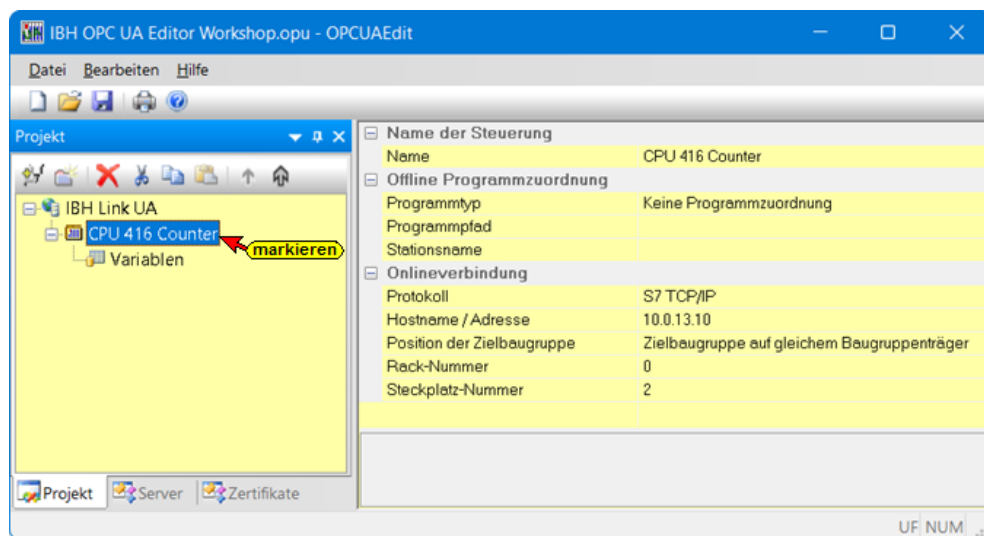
IBH OPC UA Editor Workshop.opu - OPCUAEdit

Datei Bearbeiten Hilfe

Projekt

IBH Link UA
CPU 416 Counter
Variablen

markieren

| Name der Steuerung | |
|---|---|
| Name | CPU 416 Counter |
| **Offline Programmzuordnung** | |
| Programmtyp | Keine Programmzuordnung |
| Programmpfad | |
| Stationsname | |
| **Onlineverbindung** | |
| Protokoll | S7 TCP/IP |
| Hostname / Adresse | 10.0.13.10 |
| Position der Zielbaugruppe | Zielbaugruppe auf gleichem Baugruppenträger |
| Rack-Nummer | 0 |
| Steckplatz-Nummer | 2 |

Projekt Server Zertifikate

UF NUM